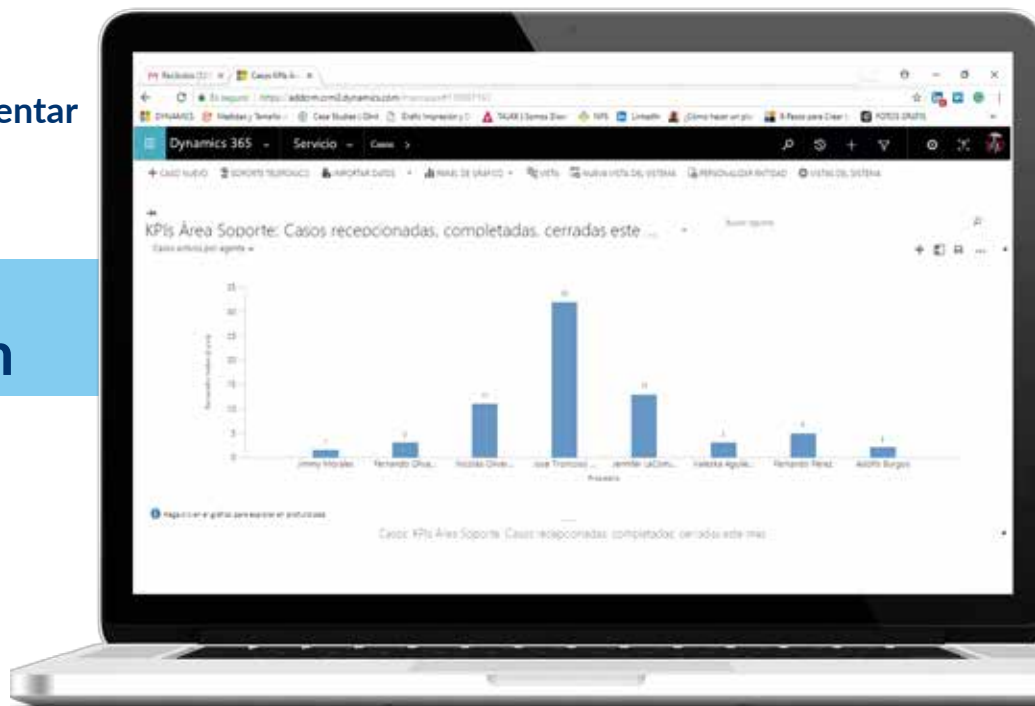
entar

n

Recibidos | Casos KPIs Á

Es seguro | https://addcrm.crm2.dynamics.com

Dynamics 365 | Servicio | Casos

+ CASO NUEVO | SOPORTE TELEFÓNICO | IMPORTAR DATOS | PANEL DE GRÁFICO | VISTA | NUEVA VISTA DEL SISTEMA | PERSONALIZAR ENTIDAD | VISTAS DEL SISTEMA

KPIs Área Soporte: Casos recepcionadas, completadas, cerradas este ...

Buscar registro

Casos activos por agente

| Jimmy Morales | Fernando Oliva... | Nicolás Olive... | Jose Troncoso ... | Jennifer LaCom... | Valeska Aguile... | Fernando Perez | Adolfo Burgos |
|---|---|---|---|---|---|---|---|
| 1 | 3 | 11 | 32 | 13 | 3 | 5 | 2 |

Propietario

Haga clic en el gráfico para explorar en profundidad

Casos: KPIs Área Soporte: Casos recepcionadas, completadas, cerradas este mes